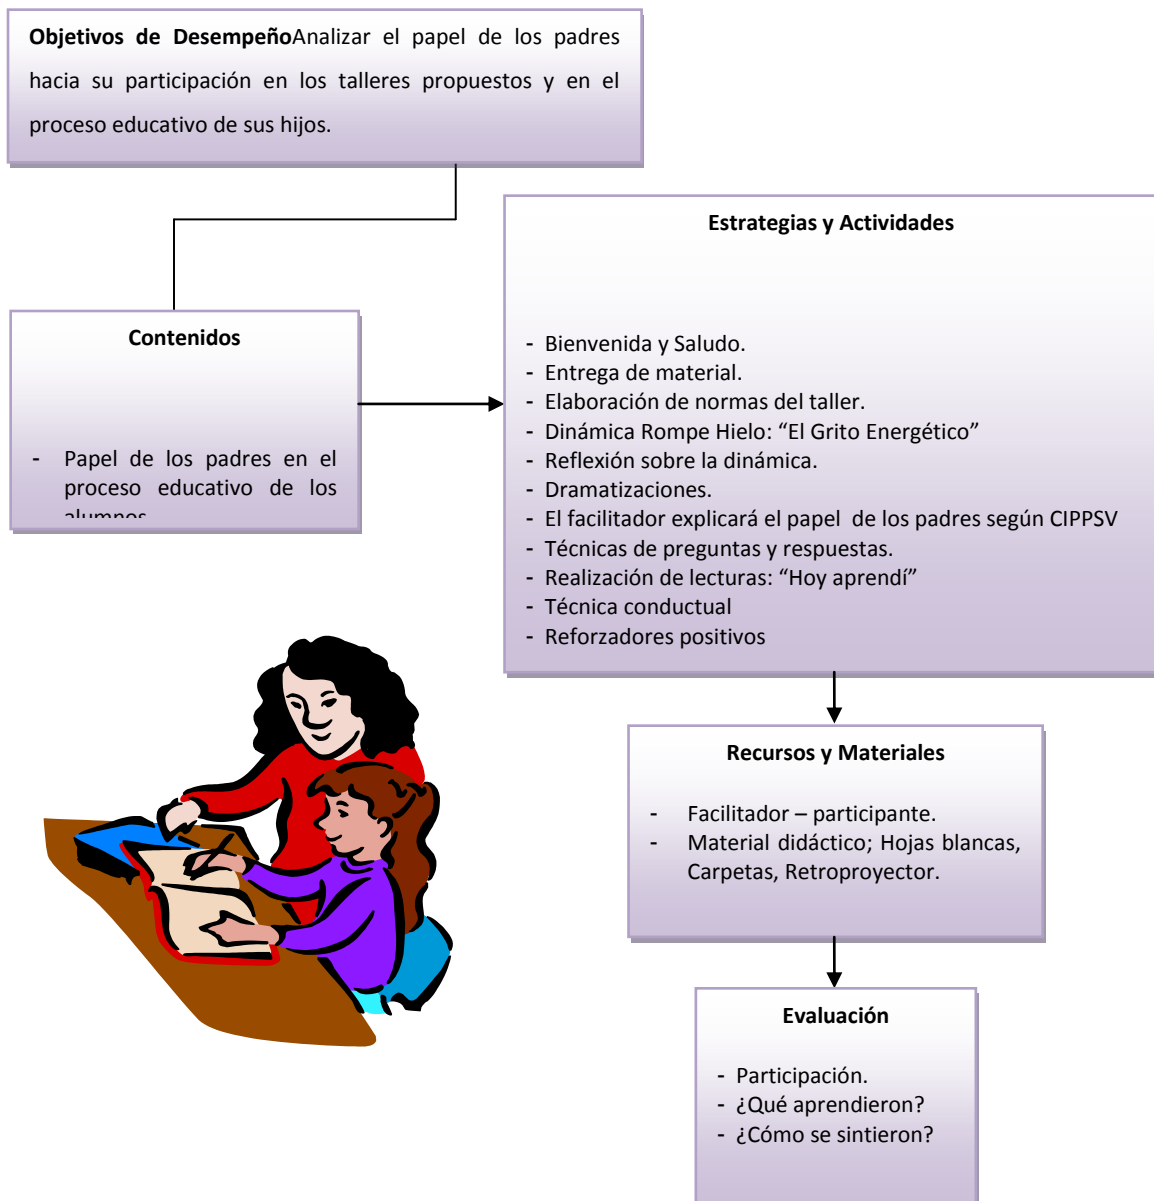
**Objetivos de Desempeño**Analizar el papel de los padres hacia su participación en los talleres propuestos y en el proceso educativo de sus hijos.

**Contenidos**

- Papel de los padres en el proceso educativo de los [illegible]

**Estrategias y Actividades**

- Bienvenida y Saludo.
- Entrega de material.
- Elaboración de normas del taller.
- Dinámica Rompe Hielo: “El Grito Energético”
- Reflexión sobre la dinámica.
- Dramatizaciones.
- El facilitador explicará el papel de los padres según CIPPSV
- Técnicas de preguntas y respuestas.
- Realización de lecturas: “Hoy aprendí”
- Técnica conductual
- Reforzadores positivos

**Recursos y Materiales**

- Facilitador – participante.
- Material didáctico; Hojas blancas, Carpetas, Retroproyector.

**Evaluación**

- Participación.
- ¿Qué aprendieron?
- ¿Cómo se sintieron?